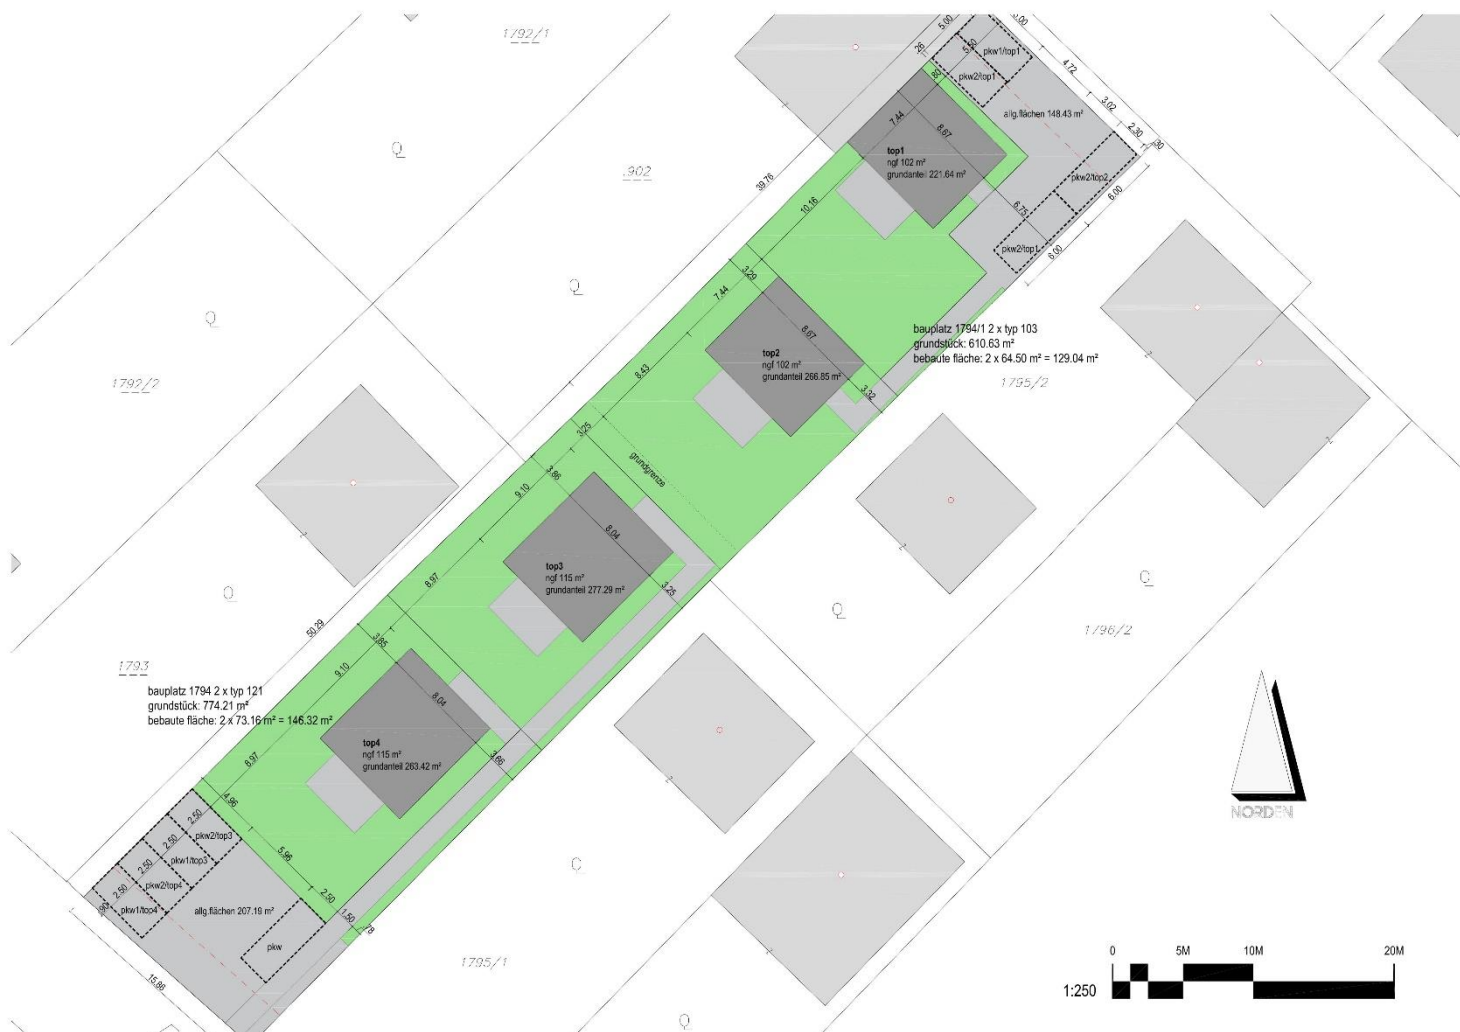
1792/1

Q

.902

Q

Q

1792/2

Q

1793

bauplatz 1794 2 x typ 121
grundstück: 774.21 m²
bebaute fläche: 2 x 73.16 m² = 146.32 m²

5.00
5.00
pkw1/top1
pkw2/top1
4.72
3.02
2.30
allg.flächen 148.43 m²
top1
ngf 102 m²
grundanteil 221.64 m²
7.44
6.67
pkw2/top2
6.00
6.75
pkw2/top1
6.00
39.76
10.16
3.29
7.44
6.67
top2
ngf 102 m²
grundanteil 266.85 m²
3.32
8.43
3.25
grundgrenze
3.86
9.10
8.04
top3
ngf 115 m²
grundanteil 277.29 m²
3.25
8.97
50.29
3.85
9.10
8.04
top4
ngf 115 m²
grundanteil 263.42 m²
3.86
8.97
4.96
2.50
pkw2/top3
2.50
pkw1/top3
2.50
pkw2/top4
2.50
pkw1/top4
allg.flächen 207.19 m²
5.96
2.50
1.50
pkw
15.86

bauplatz 1794/1 2 x typ 103
grundstück: 610.63 m²
bebaute fläche: 2 x 64.50 m² = 129.04 m²

1795/2

Q

Q

1796/2

Q

1795/1

Q

NORDEN

0 5M 10M 20M
1:250